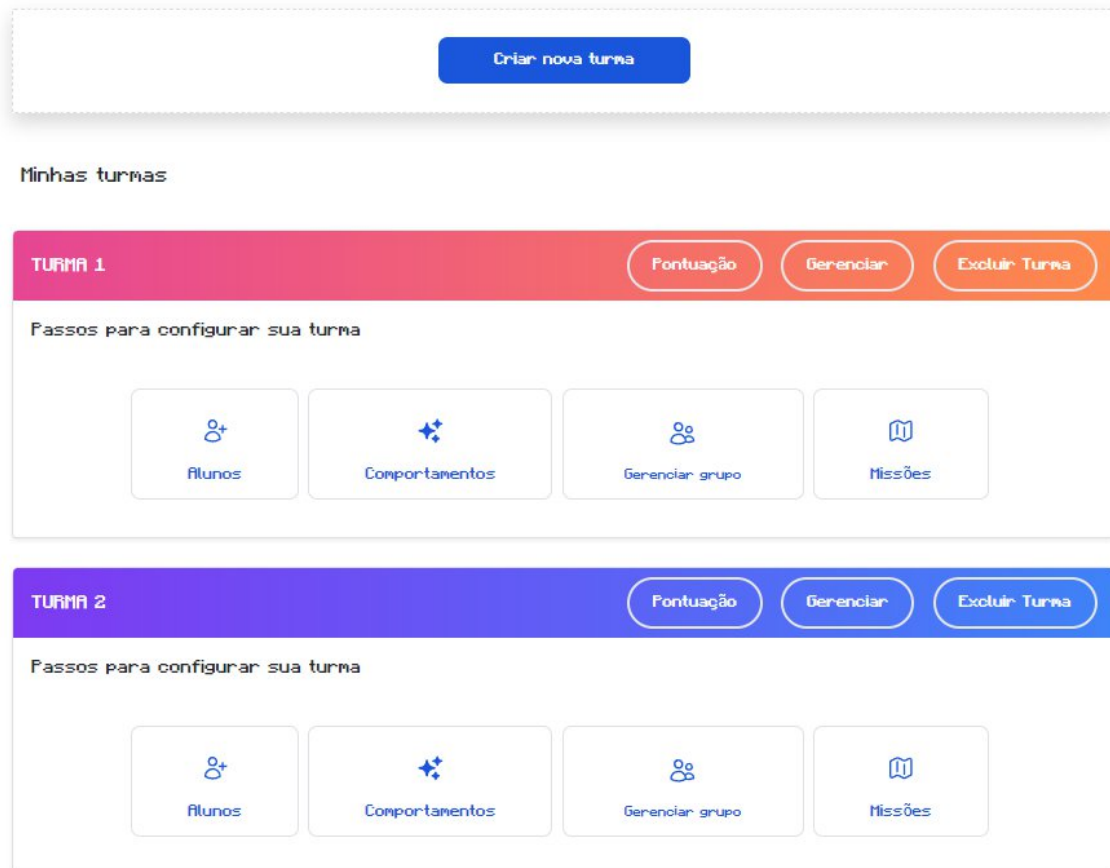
Criar nova turma

Minhas turmas

TURMA 1

Pontuação

Gerenciar

Excluir Turma

Passos para configurar sua turma

Alunos

Comportamentos

Gerenciar grupo

Missões

TURMA 2

Pontuação

Gerenciar

Excluir Turma

Passos para configurar sua turma

Alunos

Comportamentos

Gerenciar grupo

Missões